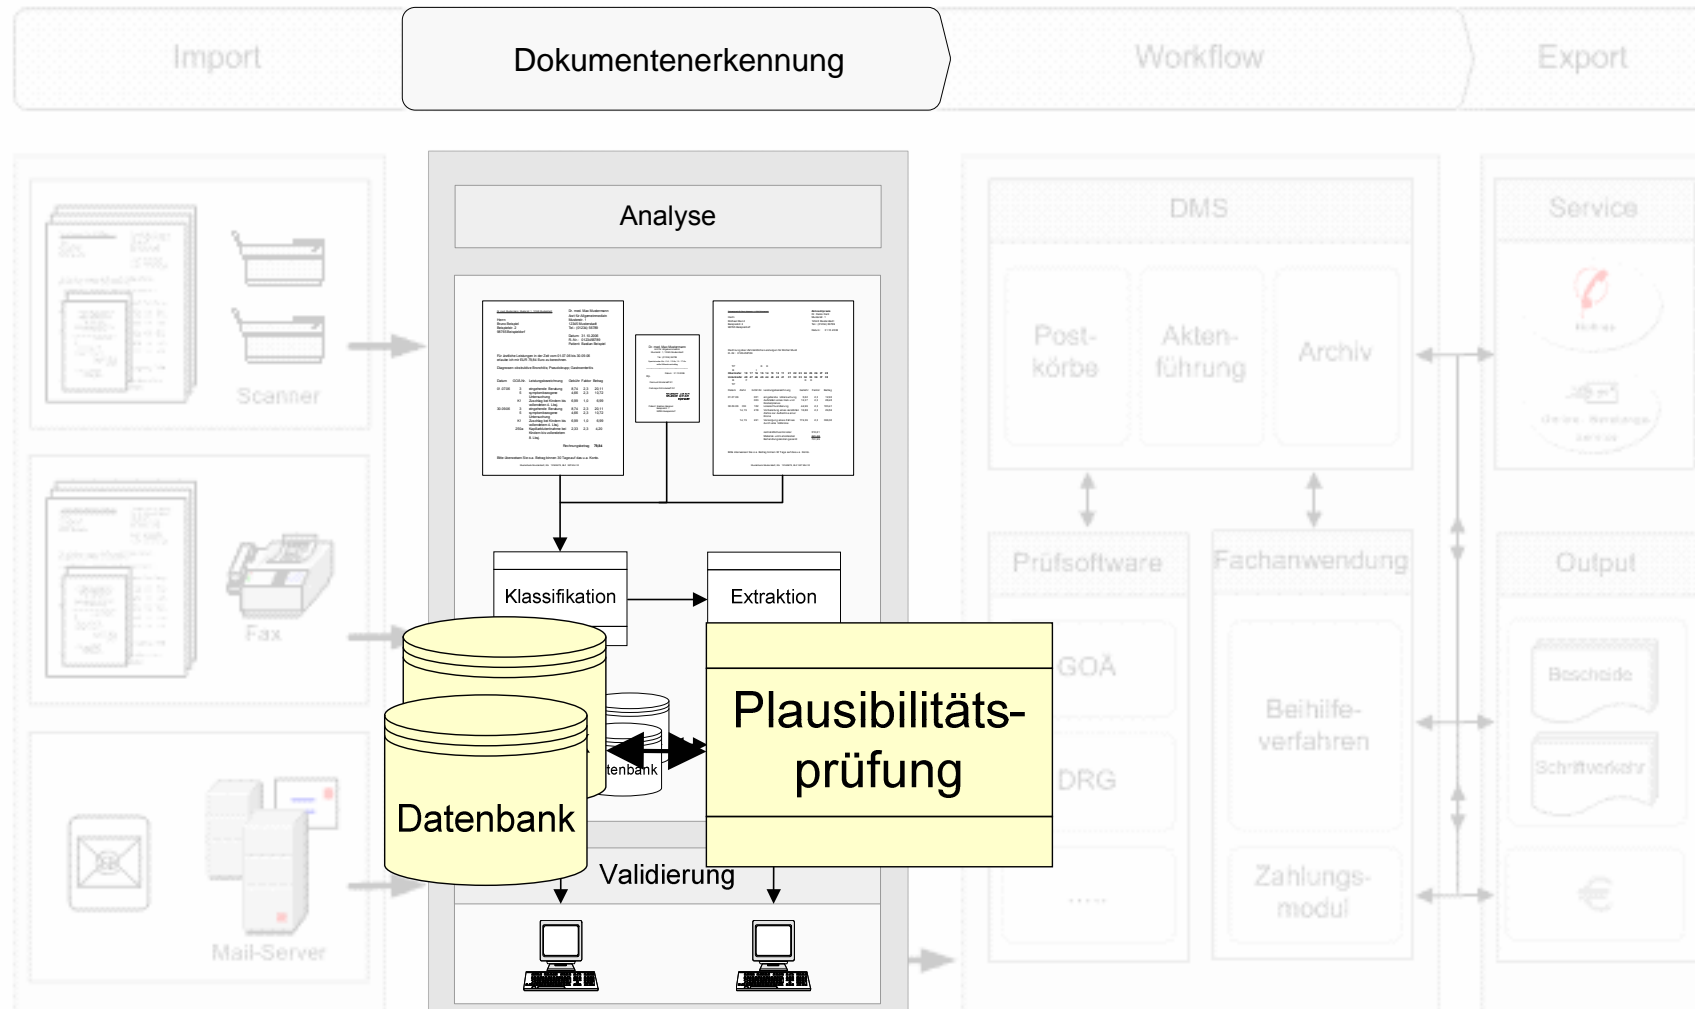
Import

Dokumentenerkennung

Workflow

Export

Scanner

Fax

Mail-Server

Analyse

Klassifikation

Extraktion

Datenbank

tenbank

Plausibilitätsprüfung

Validierung

DMS

Postkörbe

Aktenführung

Archiv

Prüfsoftware

Fachanwendung

GOÄ

DRG

.....

Beihilfeverfahren

Zahlungsmodul

Service

Output

Bescheide

Schriftverkehr